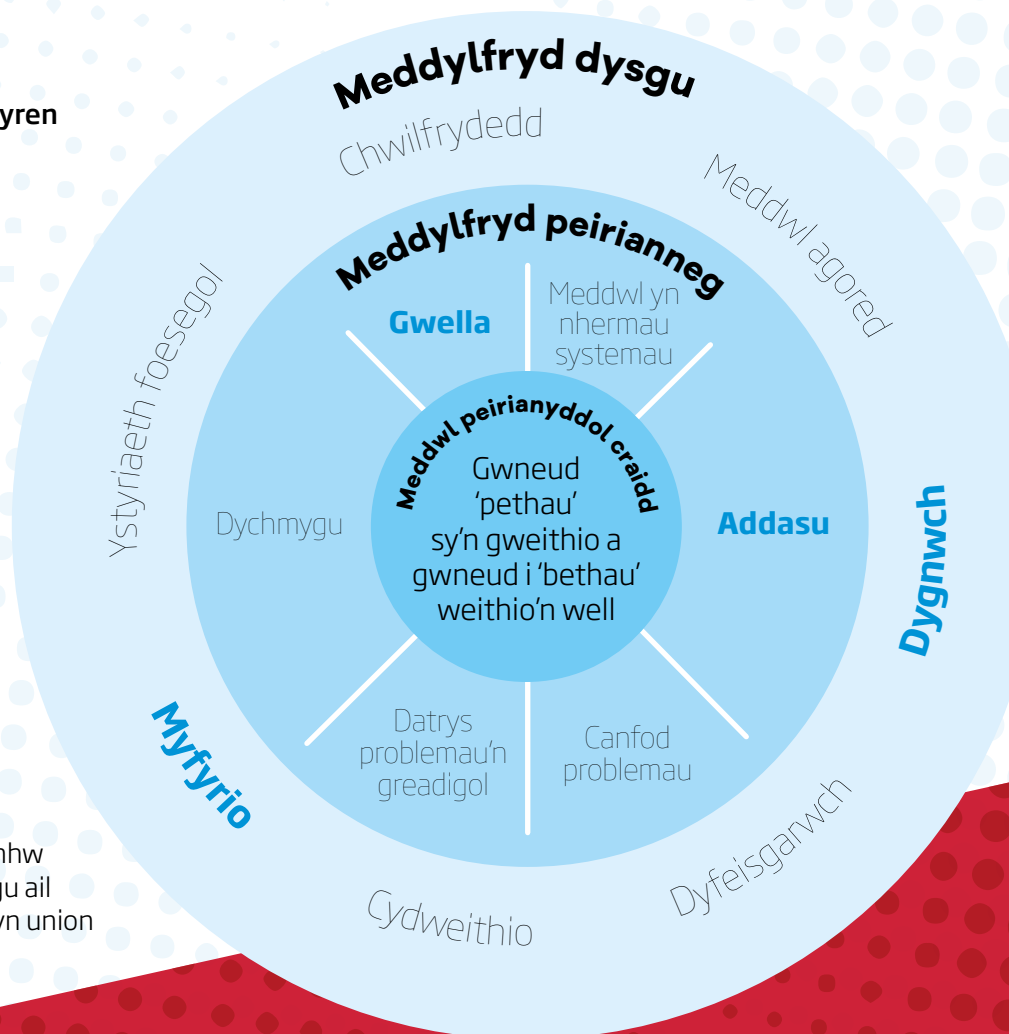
yren

nhw
gu ail
yn union

Meddylfryd dysgu

Chwilfrydedd

Meddwl agored

Ystyriaeth foesegol

Dygnwch

Dyfeisgarwch

Cydweithio

Myfyrio

Meddylfryd peirianneg

Gwella

Meddwl yn nhermau systemau

Addasu

Canfod problemau

Datrys problemau'n greadigol

Dychmygu

Meddwl peirianyddol craidd

Gwneud 'pethau' sy'n gweithio a gwneud i 'bethau' weithio'n well